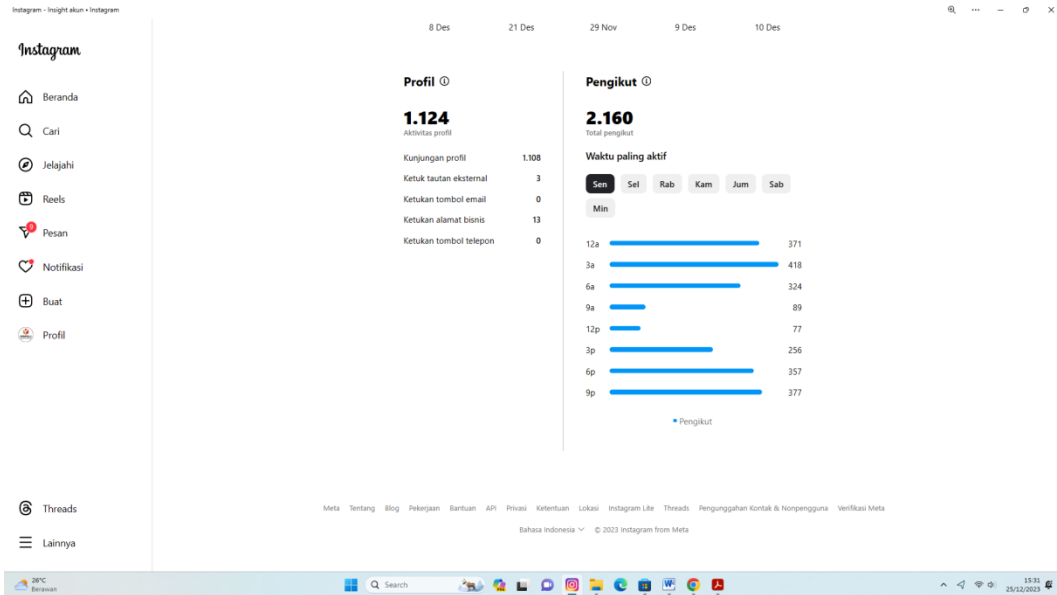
Instagram - Insight akun • Instagram

Instagram

Beranda

Cari

Jelajahi

Reels

Pesan

Notifikasi

Buat

Profil

Threads

Lainnya

8 Des 21 Des 29 Nov 9 Des 10 Des

Profil ⓘ

1.124
Aktivitas profil

| Kunjungan profil | 1.108 |
|---|---|
| Ketuk tautan eksternal | 3 |
| Ketukan tombol email | 0 |
| Ketukan alamat bisnis | 13 |
| Ketukan tombol telepon | 0 |

Pengikut ⓘ

2.160
Total pengikut

Waktu paling aktif

Sen Sel Rab Kam Jum Sab Min

| 12a | 371 |
|---|---|
| 3a | 418 |
| 6a | 324 |
| 9a | 89 |
| 12p | 77 |
| 3p | 256 |
| 6p | 357 |
| 9p | 377 |

• Pengikut

Meta Tentang Blog Pekerjaan Bantuan API Privasi Ketentuan Lokasi Instagram Lite Threads Pengunggahan Kontak & Nonpengguna Verifikasi Meta

Bahasa Indonesia © 2023 Instagram from Meta

26°C
Berawan

Search

15:31
25/12/2023